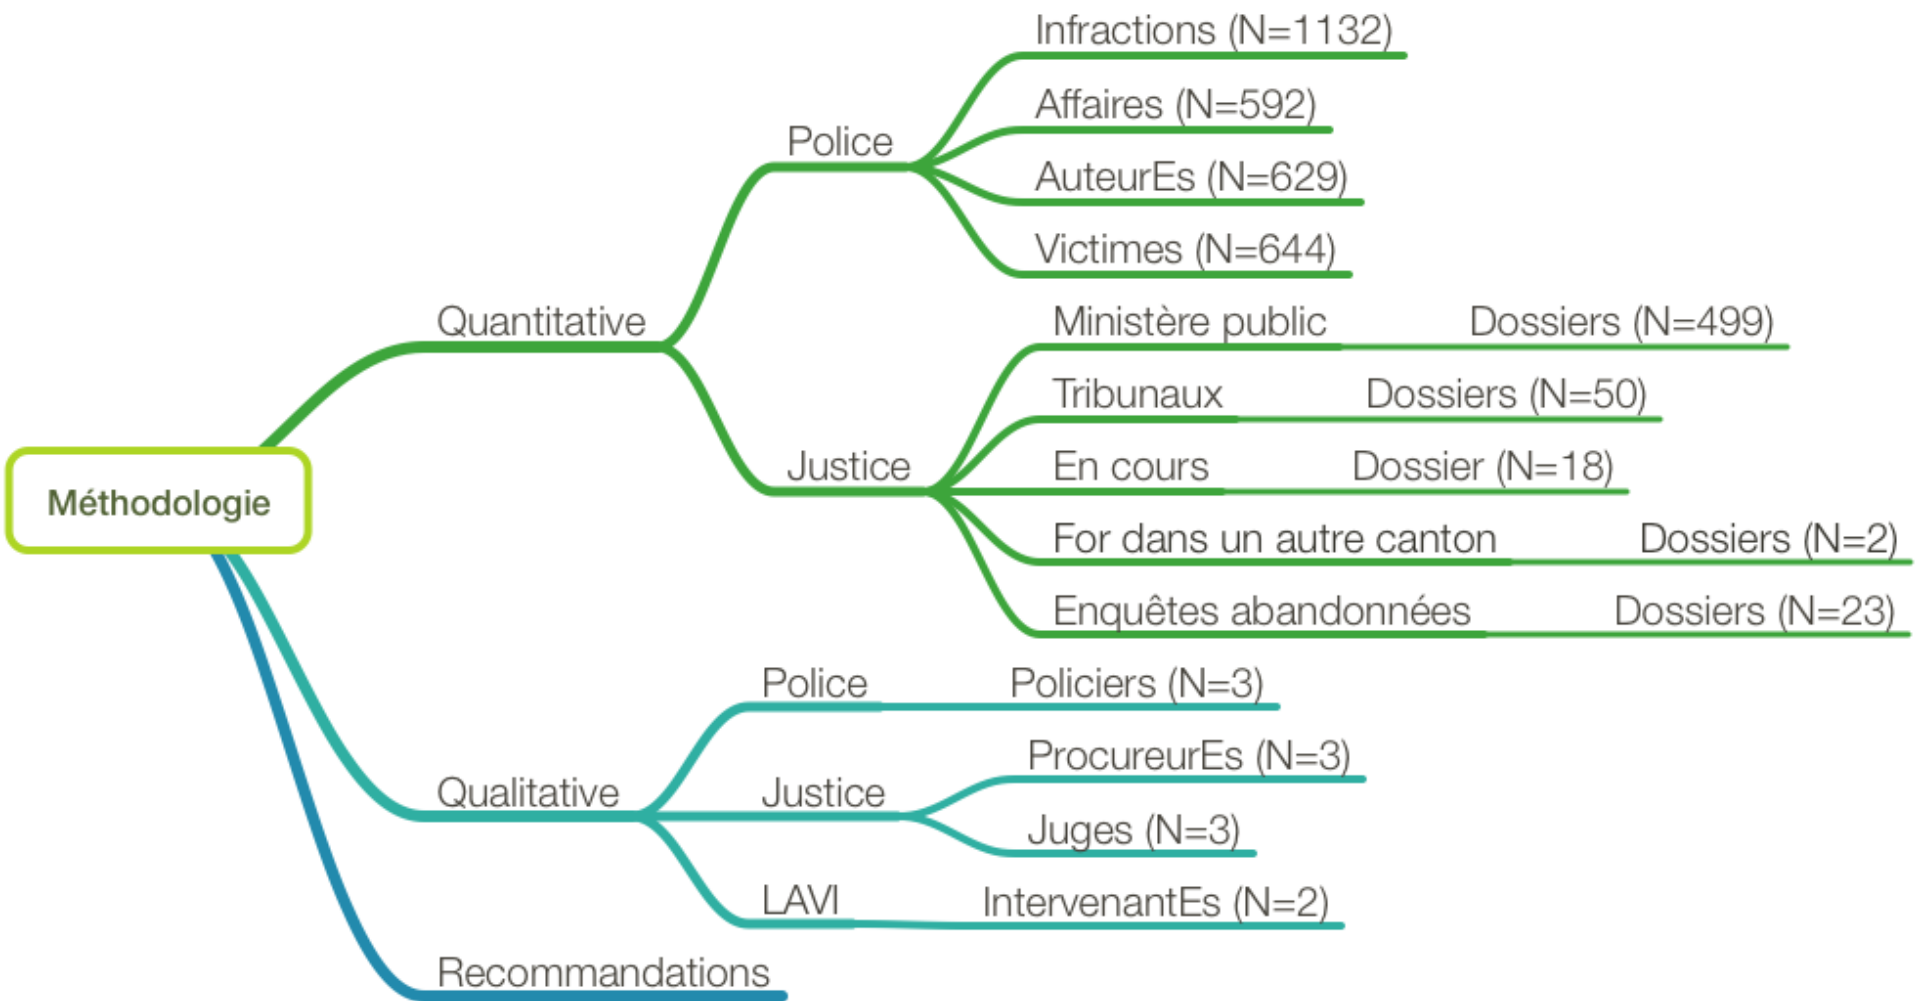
Méthodologie

Quantitative

Police

Infractions (N=1132)

Affaires (N=592)

AuteurEs (N=629)

Victimes (N=644)

Justice

Ministère public Dossiers (N=499)

Tribunaux Dossiers (N=50)

En cours Dossier (N=18)

For dans un autre canton Dossiers (N=2)

Enquêtes abandonnées Dossiers (N=23)

Qualitative

Police Policiers (N=3)

Justice

ProcureurEs (N=3)

Juges (N=3)

LAVI IntervenantEs (N=2)

Recommandations